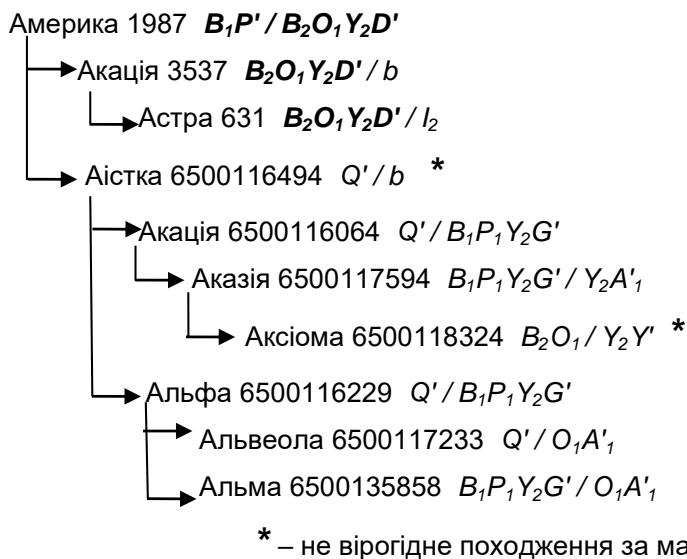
Америка 1987 $B_1P' / B_2O_1Y_2D'$

Акація 3537 $B_2O_1Y_2D' / b$

Астра 631 $B_2O_1Y_2D' / I_2$

Аістка 6500116494 $Q' / b$ *

Акація 6500116064 $Q' / B_1P_1Y_2G'$

Аказія 6500117594 $B_1P_1Y_2G' / Y_2A'_1$

Аксіома 6500118324 $B_2O_1 / Y_2Y'$ *

Альфа 6500116229 $Q' / B_1P_1Y_2G'$

Альвеола 6500117233 $Q' / O_1A'_1$

Альма 6500135858 $B_1P_1Y_2G' / O_1A'_1$

* – не вірогідне походження за ма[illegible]